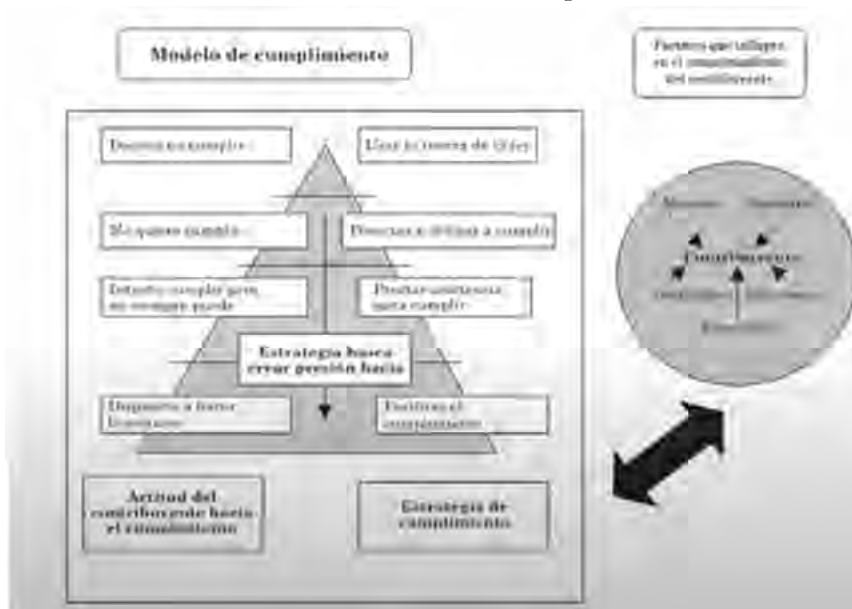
Modelo de cumplimiento

Factores que influyen en el comportamiento del contribuyente

Decidí no cumplir

Usar la fuerza de la ley

No quiere cumplir

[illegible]

Intenta cumplir pero no siempre puede

Prestar asistencia para cumplir

Estrategia hacia crear presión hacia

Dispuesto a hacer lo correcto

Facilitar el cumplimiento

Actitud del contribuyente hacia el cumplimiento

Estrategia de cumplimiento

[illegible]

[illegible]

Cumplimiento

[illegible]

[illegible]

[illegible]